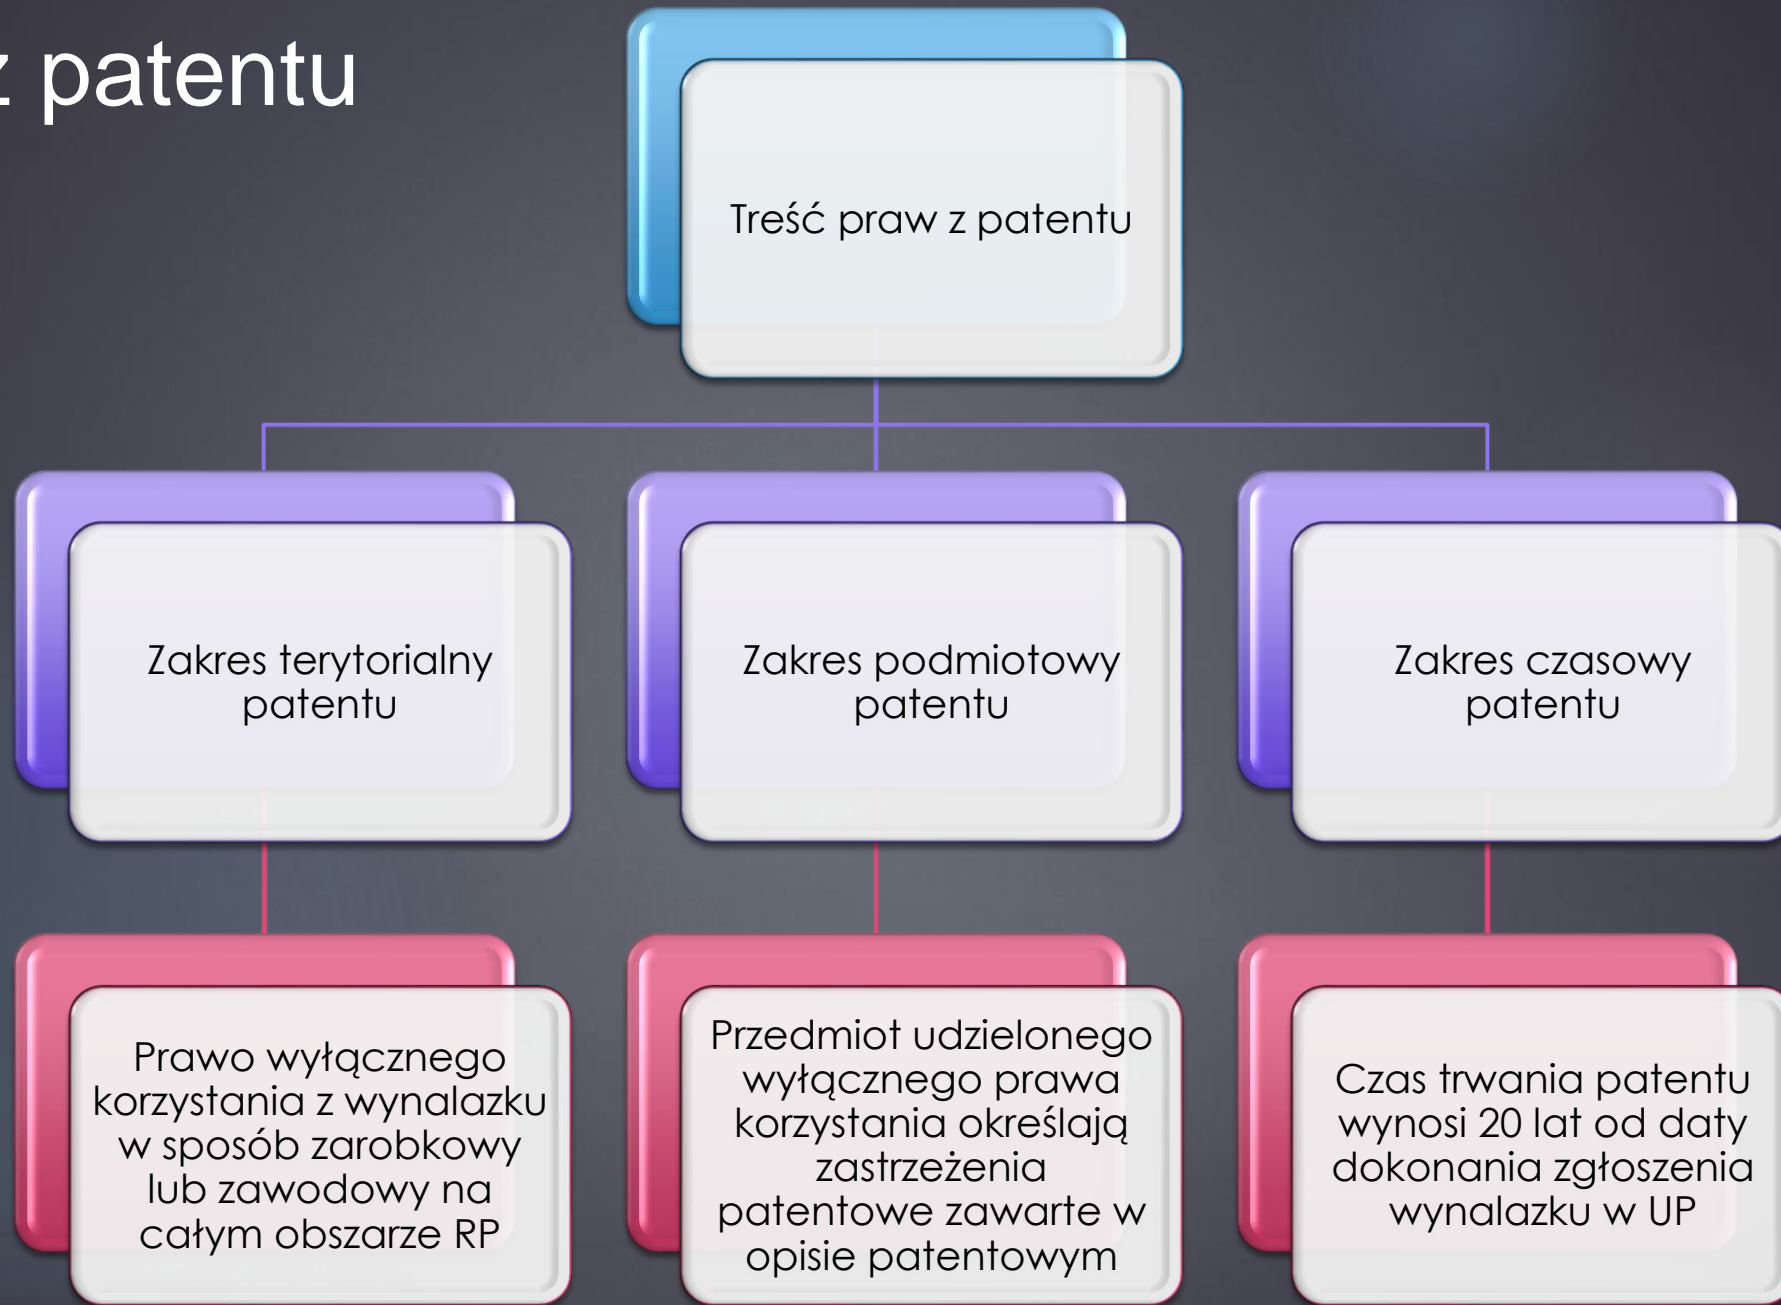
z patentu

Treść praw z patentu

Zakres terytorialny patentu

Zakres podmiotowy patentu

Zakres czasowy patentu

Prawo wyłącznego korzystania z wynalazku w sposób zarobkowy lub zawodowy na całym obszarze RP

Przedmiot udzielonego wyłącznego prawa korzystania określają zastrzeżenia patentowe zawarte w opisie patentowym

Czas trwania patentu wynosi 20 lat od daty dokonania zgłoszenia wynalazku w UP